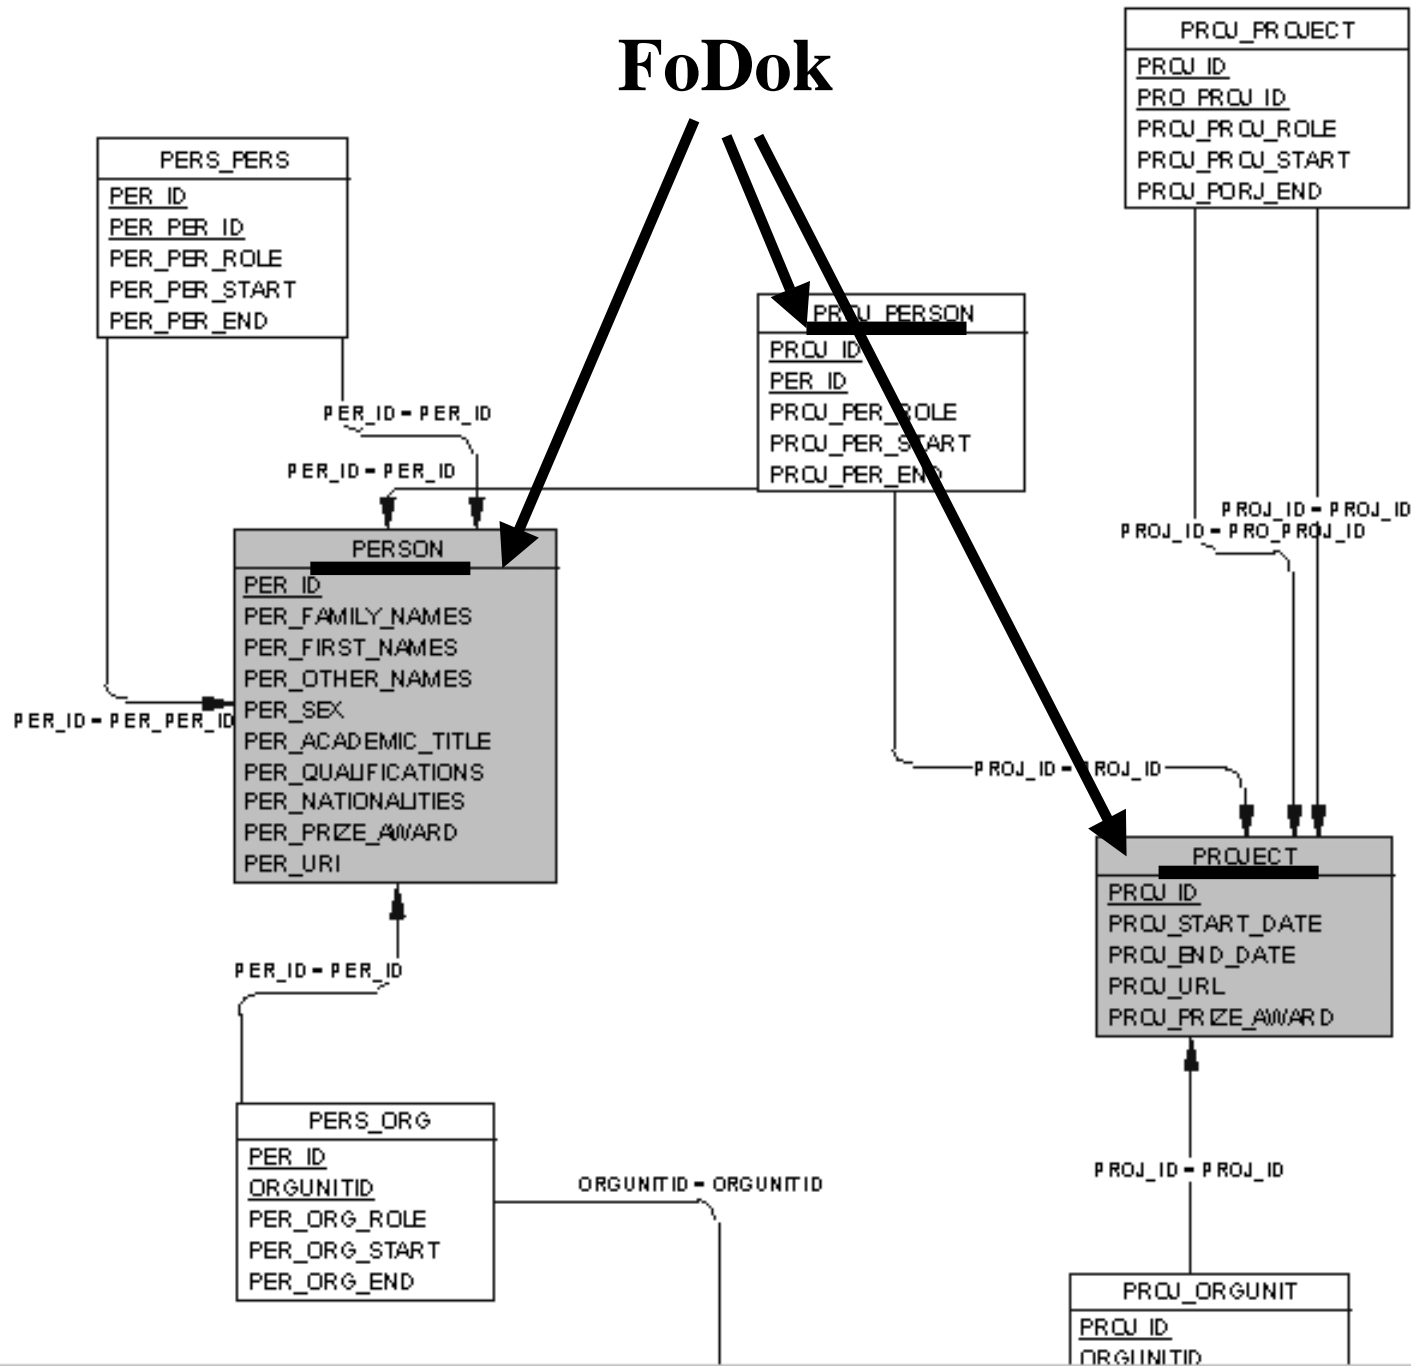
FoDok

PROJ_PROJECT
PROJ_ID
PRO_PROJ_ID
PROJ_PROJ_ROLE
PROJ_PROJ_START
PROJ_PORJ_END

PERS_PERS
PER_ID
PER_PER_ID
PER_PER_ROLE
PER_PER_START
PER_PER_END

PROJ_PERSON
PROJ_ID
PER_ID
PROJ_PER_ROLE
PROJ_PER_START
PROJ_PER_END

PER_ID = PER_ID
PER_ID = PER_ID

PROJ_ID = PROJ_ID
PROJ_ID = PRO_PROJ_ID

PERSON
PER_ID
PER_FAMILY_NAMES
PER_FIRST_NAMES
PER_OTHER_NAMES
PER_SEX
PER_ACADEMIC_TITLE
PER_QUALIFICATIONS
PER_NATIONALITIES
PER_PRIZE_AWARD
PER_URI

PER_ID = PER_PER_ID

PROJ_ID = PROJ_ID

PROJECT
PROJ_ID
PROJ_START_DATE
PROJ_END_DATE
PROJ_URL
PROJ_PRIZE_AWARD

PER_ID = PER_ID

PROJ_ID = PROJ_ID

PERS_ORG
PER_ID
ORGUNITID
PER_ORG_ROLE
PER_ORG_START
PER_ORG_END

ORGUNITID = ORGUNITID

PROJ_ORGUNIT
PROJ_ID
ORGUNITID